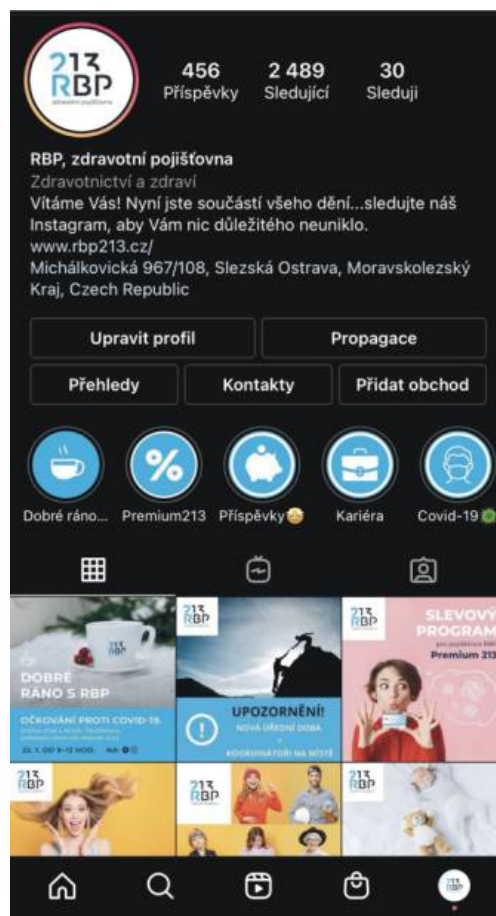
213 RBP zdravotní pojišťovna

456 Příspěvky
2 489 Sledující
30 Sleduji

RBP, zdravotní pojišťovna
Zdravotnictví a zdraví
Vítáme Vás! Nyní jste součástí všeho dění...sledujte náš Instagram, aby Vám nic důležitého neuniklo.
www.rbp213.cz/
Michálkovická 967/108, Slezská Ostrava, Moravskolezský Kraj, Czech Republic

Upravit profil
Propagace
Přehledy
Kontakty
Přidat obchod

Dobré ráno...
Premium213
Příspěvky
Kariéra
Covid-19

213 RBP
DOBRÉ RÁNO S RBP
OČKOVÁNÍ PROTI COVID-19
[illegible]
22. 1. OD 9–12 HOD.

213 RBP
UPOZORNĚNÍ!
NOVÁ ÚŘEDNÍ DOBA
+
KOORDINÁTOŘI NA MÍSTĚ

213 RBP
SLEVOVÝ PROGRAM
pro pojištěnce RBP
Premium 213

213 RBP

213 RBP

213 RBP

213 RBP